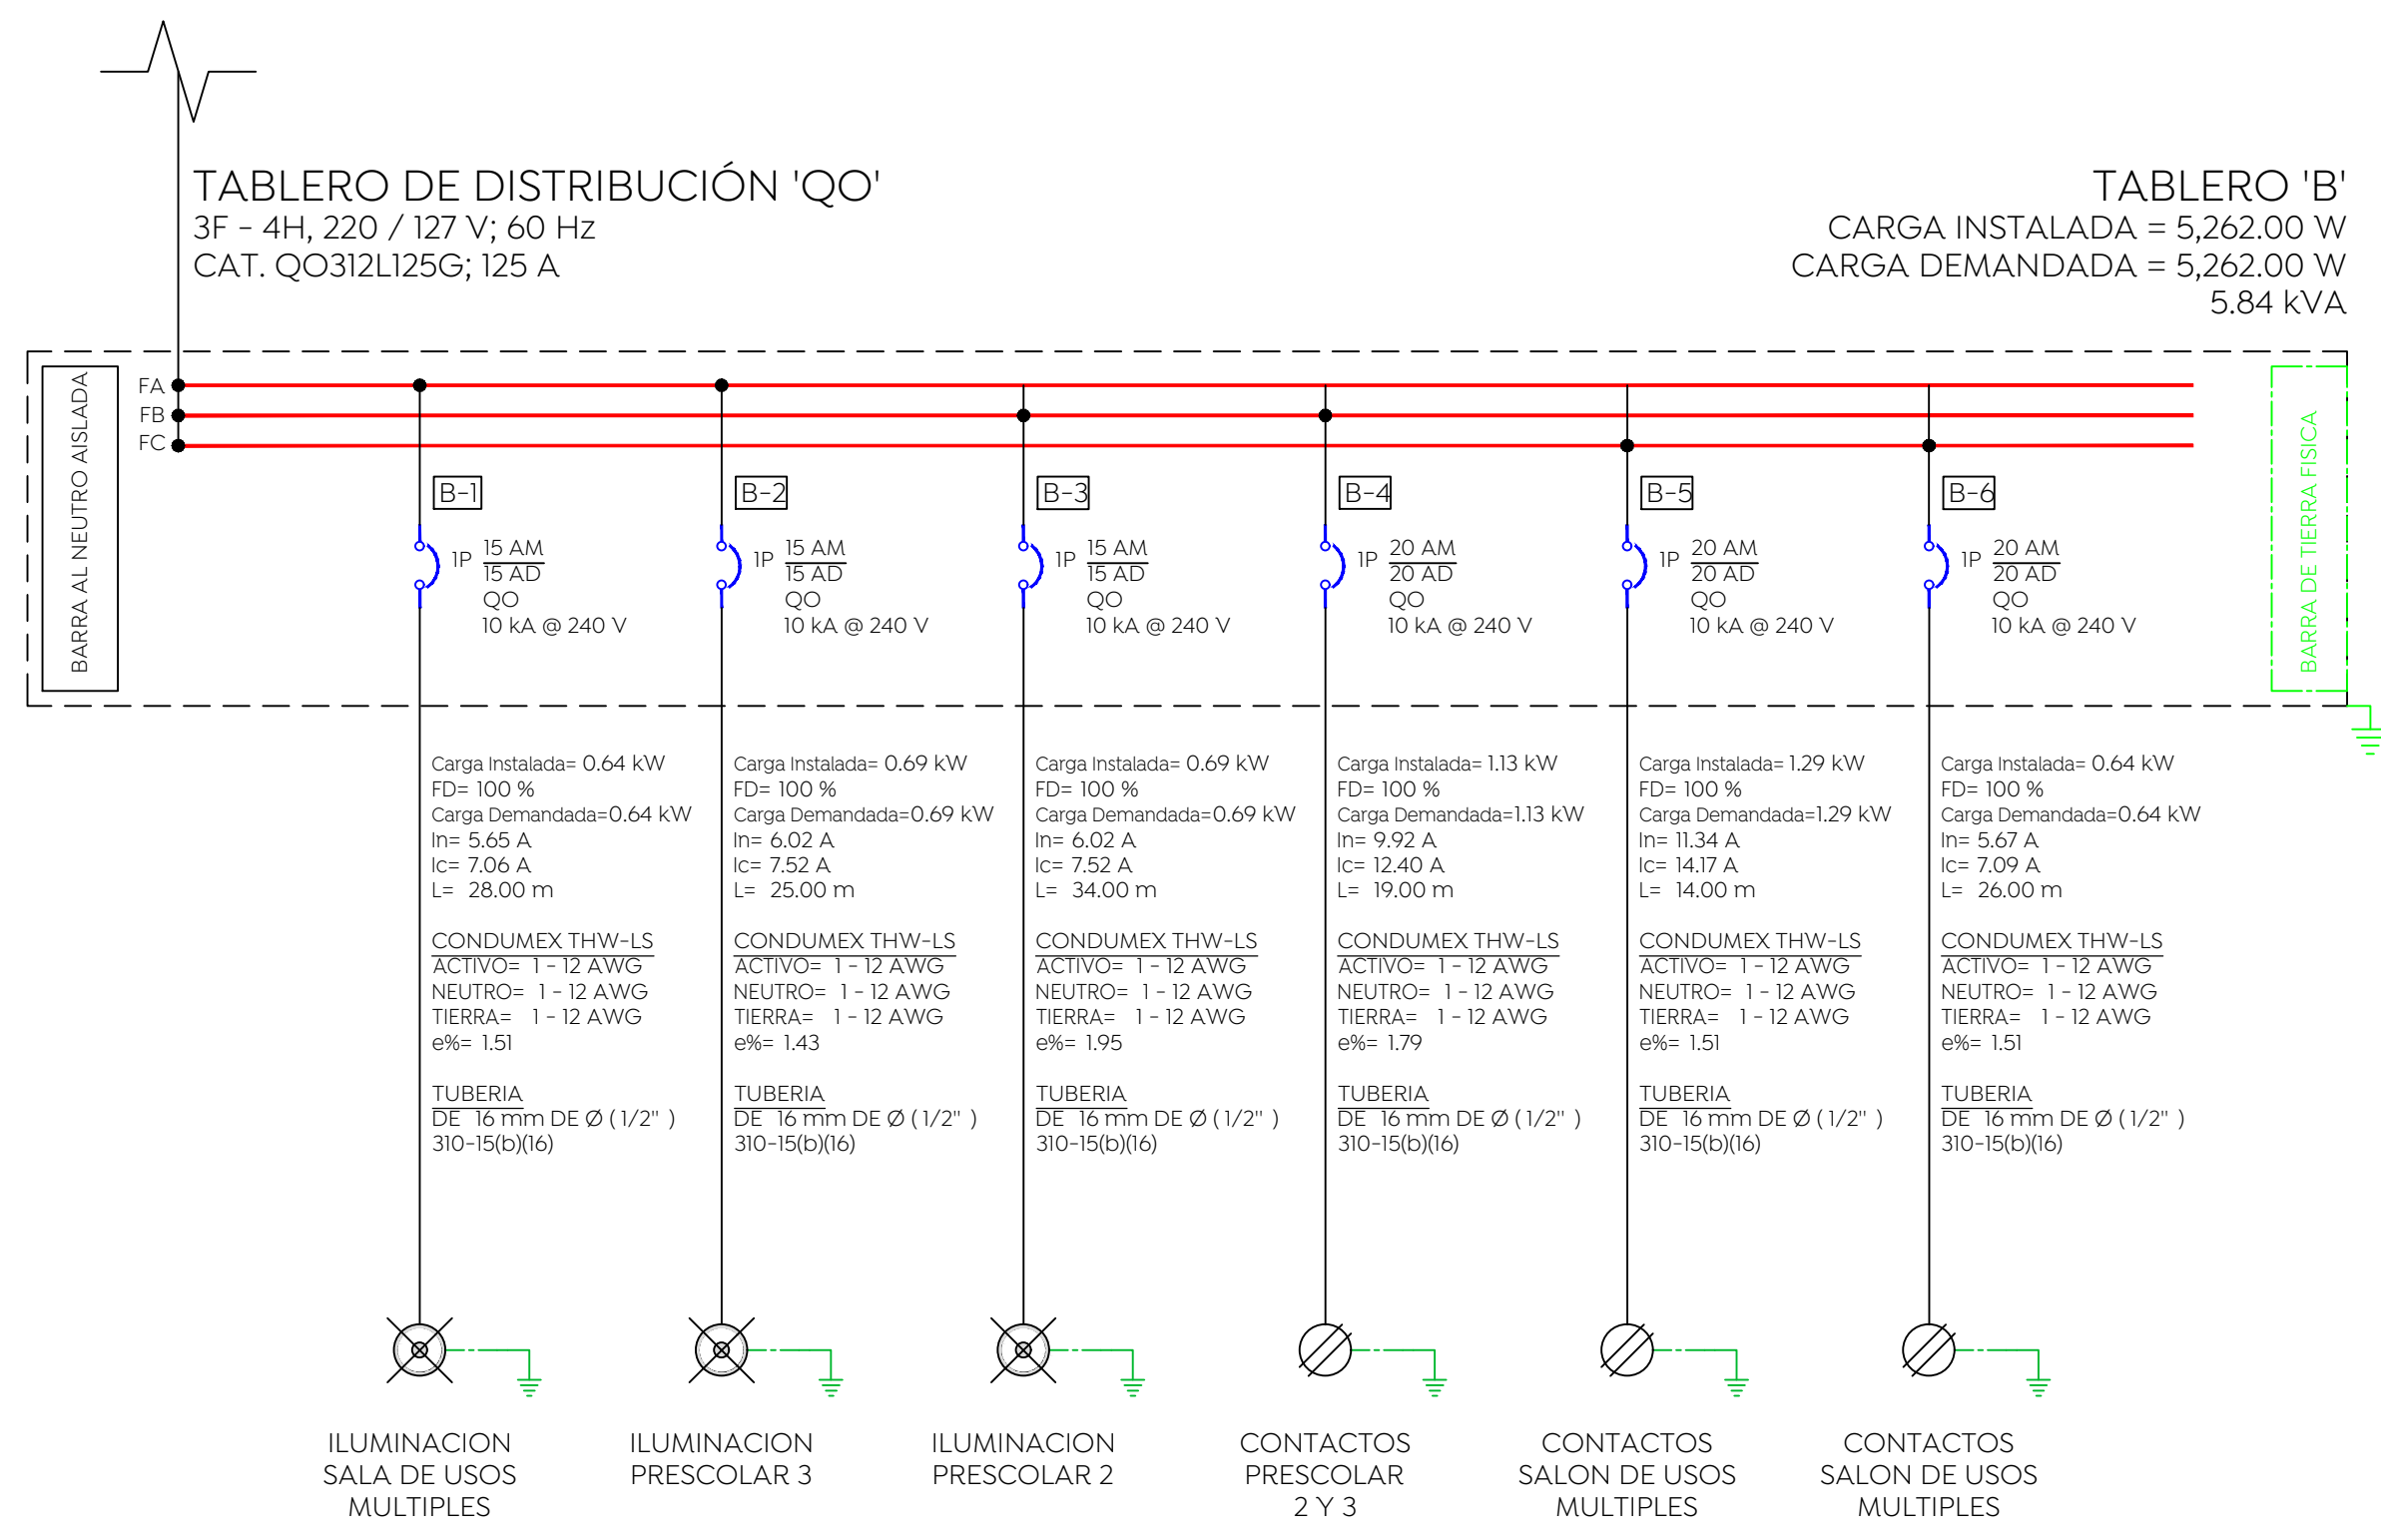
TABLERO DE DISTRIBUCIÓN 'QO'
3F - 4H, 220 / 127 V; 60 Hz
CAT. QO312L125G; 125 A

TABLERO 'B'
CARGA INSTALADA = 5,262.00 W
CARGA DEMANDADA = 5,262.00 W
5.84 kVA

BARRA AL NEUTRO AISLADA

FA
FB
FC

BARRA DE TIERRA FISICA

B-1
1P 15 AM
15 AD
QO
10 kA @ 240 V

B-2
1P 15 AM
15 AD
QO
10 kA @ 240 V

B-3
1P 15 AM
15 AD
QO
10 kA @ 240 V

B-4
1P 20 AM
20 AD
QO
10 kA @ 240 V

B-5
1P 20 AM
20 AD
QO
10 kA @ 240 V

B-6
1P 20 AM
20 AD
QO
10 kA @ 240 V

Carga Instalada= 0.64 kW
FD= 100 %
Carga Demandada=0.64 kW
In= 5.65 A
Ic= 7.06 A
L= 28.00 m

CONDUMEX THW-LS
ACTIVO= 1 - 12 AWG
NEUTRO= 1 - 12 AWG
TIERRA= 1 - 12 AWG
e%= 1.51

TUBERIA
DE 16 mm DE Ø ( 1/2" )
310-15(b)(16)

Carga Instalada= 0.69 kW
FD= 100 %
Carga Demandada=0.69 kW
In= 6.02 A
Ic= 7.52 A
L= 25.00 m

CONDUMEX THW-LS
ACTIVO= 1 - 12 AWG
NEUTRO= 1 - 12 AWG
TIERRA= 1 - 12 AWG
e%= 1.43

TUBERIA
DE 16 mm DE Ø ( 1/2" )
310-15(b)(16)

Carga Instalada= 0.69 kW
FD= 100 %
Carga Demandada=0.69 kW
In= 6.02 A
Ic= 7.52 A
L= 34.00 m

CONDUMEX THW-LS
ACTIVO= 1 - 12 AWG
NEUTRO= 1 - 12 AWG
TIERRA= 1 - 12 AWG
e%= 1.95

TUBERIA
DE 16 mm DE Ø ( 1/2" )
310-15(b)(16)

Carga Instalada= 1.13 kW
FD= 100 %
Carga Demandada=1.13 kW
In= 9.92 A
Ic= 12.40 A
L= 19.00 m

CONDUMEX THW-LS
ACTIVO= 1 - 12 AWG
NEUTRO= 1 - 12 AWG
TIERRA= 1 - 12 AWG
e%= 1.79

TUBERIA
DE 16 mm DE Ø ( 1/2" )
310-15(b)(16)

Carga Instalada= 1.29 kW
FD= 100 %
Carga Demandada=1.29 kW
In= 11.34 A
Ic= 14.17 A
L= 14.00 m

CONDUMEX THW-LS
ACTIVO= 1 - 12 AWG
NEUTRO= 1 - 12 AWG
TIERRA= 1 - 12 AWG
e%= 1.51

TUBERIA
DE 16 mm DE Ø ( 1/2" )
310-15(b)(16)

Carga Instalada= 0.64 kW
FD= 100 %
Carga Demandada=0.64 kW
In= 5.67 A
Ic= 7.09 A
L= 26.00 m

CONDUMEX THW-LS
ACTIVO= 1 - 12 AWG
NEUTRO= 1 - 12 AWG
TIERRA= 1 - 12 AWG
e%= 1.51

TUBERIA
DE 16 mm DE Ø ( 1/2" )
310-15(b)(16)

ILUMINACION SALA DE USOS MULTIPLES

ILUMINACION PRESCOLAR 3

ILUMINACION PRESCOLAR 2

CONTACTOS PRESCOLAR 2 Y 3

CONTACTOS SALON DE USOS MULTIPLES

CONTACTOS SALON DE USOS MULTIPLES